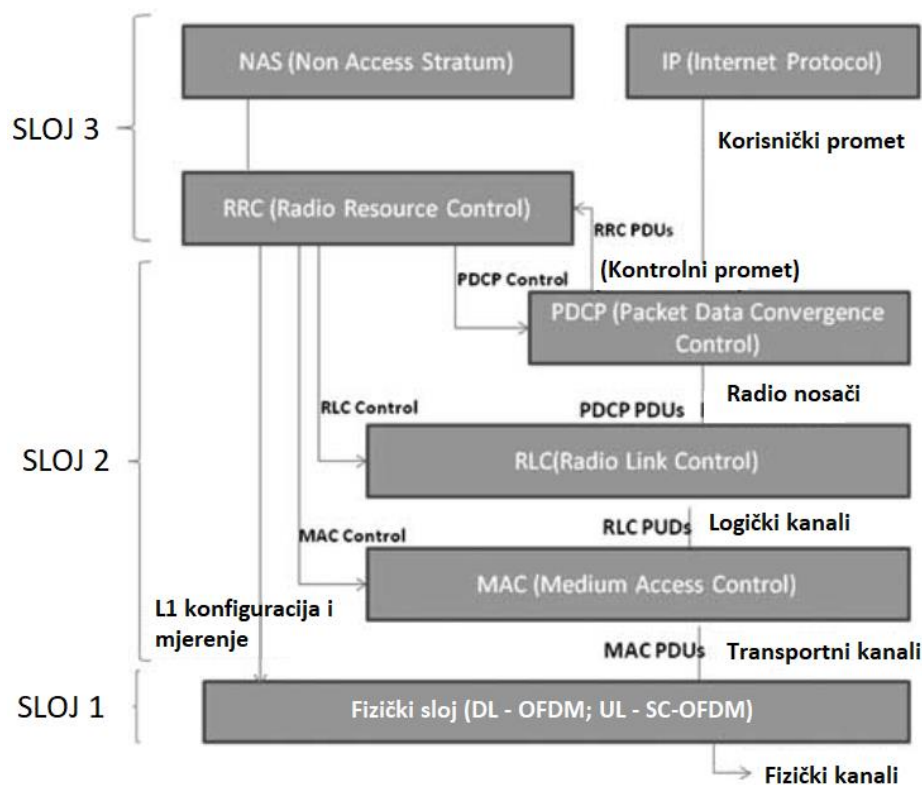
SLOJ 3

NAS (Non Access Stratum)

IP (Internet Protocol)

Korisnički promet

RRC (Radio Resource Control)

RRC PDUs

(Kontrolni promet)

PDCP Control

PDCP (Packet Data Convergence Control)

SLOJ 2

Radio nosači

RLC Control

PDCP PDUs

RLC(Radio Link Control)

RLC PUDs

Logički kanali

MAC Control

MAC (Medium Access Control)

L1 konfiguracija i mjerenje

MAC PDUs

Transportni kanali

SLOJ 1

Fizički sloj (DL - OFDM; UL - SC-OFDM)

Fizički kanali